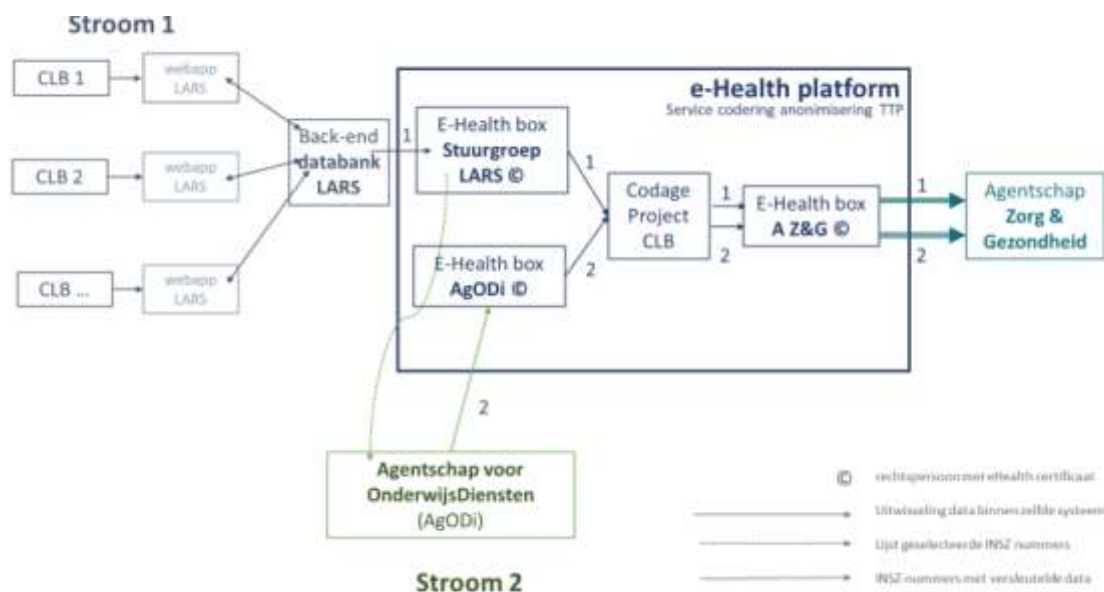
Stroom 1

CLB 1
webapp LARS
CLB 2
webapp LARS
CLB ...
webapp LARS

Back-end databank LARS

1

e-Health platform
Service codering anonimisering TTP

E-Health box Stuurgroep LARS ©

1

E-Health box AgODi ©

2

Codage Project CLB

1
2

E-Health box A Z&G ©

1
2

Agentschap Zorg & Gezondheid

2

Agentschap voor OnderwijsDiensten (AgODi)

Stroom 2

© rechtspersoon met eHealth certificaat
Uitwisseling data binnen zelfde systeem
Lijst geselecteerde INSZ nummers
INSZ-nummers met versleutelde data